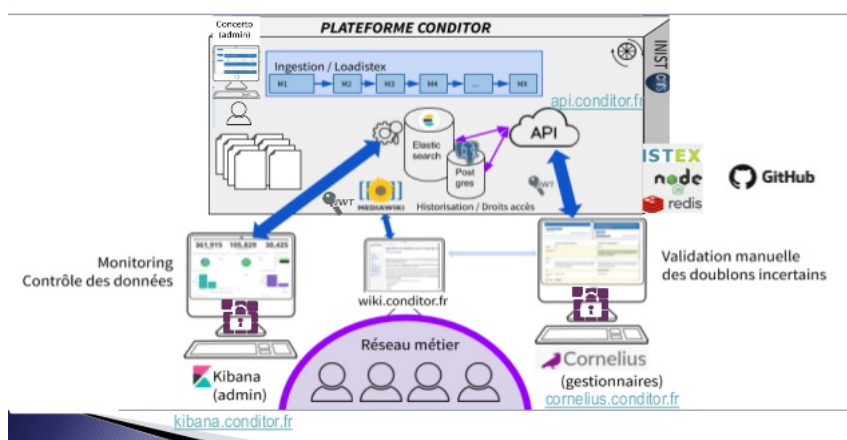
Concerto (admin)

PLATEFORME CONDITOR

INIST CNRS

Ingestion / Loadistex

M1 M2 M3 M4 ... MX

api.conditor.fr

Elastic search

Post gres

API

ISTEX

node

redis

GitHub

JWT

MEDIAWIKI

Historisation / Droits accès

JWT

361,915 105,829 30,425

Monitoring
Contrôle des données

wiki.conditor.fr

Validation manuelle des doublons incertains

Réseau métier

Kibana (admin)

Cornelius (gestionnaires)

cornelius.conditor.fr

kibana.conditor.fr